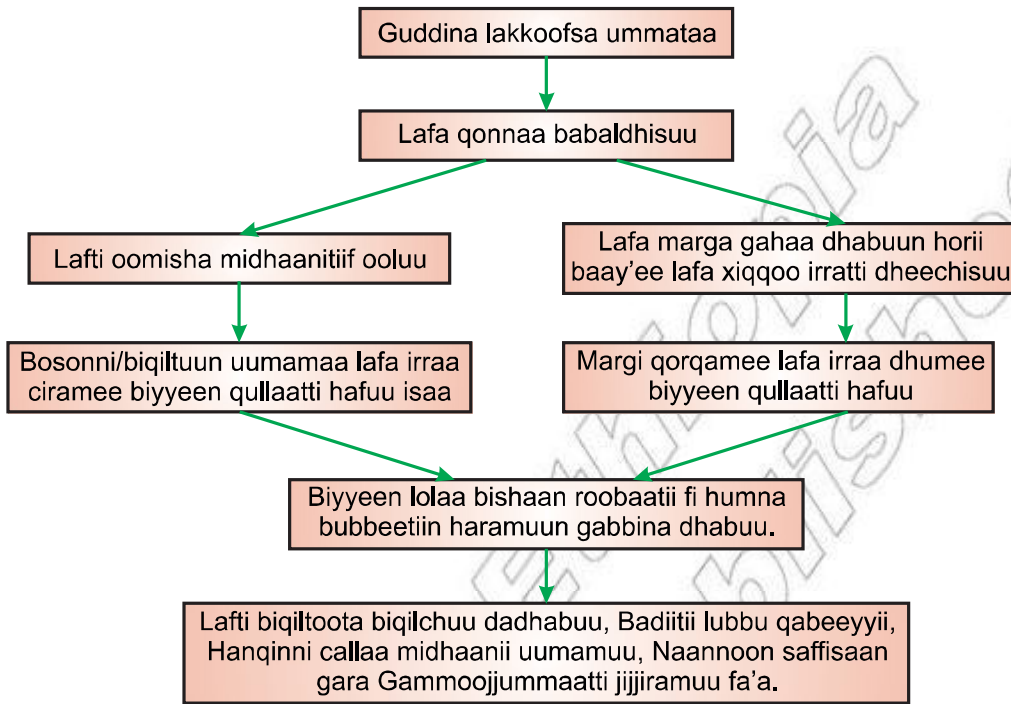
Guddina lakkoofsa ummataa

Lafa qonnaa babaldhisuu

Lafti oomisha midhaanitiif ooluu

Lafa marga gahaa dhabuun horii baay'ee lafa xiqqoo irratti dheechisuu

Bosonni/biqiltuun uumamaa lafa irraa ciramee biyyeen qullaatti hafuu isaa

Margi qorqamee lafa irraa dhumee biyyeen qullaatti hafuu

Biyyeen lolaa bishaan roobaatii fi humna bubbeetiin haramuun gabbina dhabuu.

Lafti biqiltoota biqilchuu dadhabuu, Badiitii lubbu qabeeyyii, Hanqinni callaa midhaanii uumamuu, Naannoon saffisaan gara Gammoojjummaatti jijjiramuu fa'a.